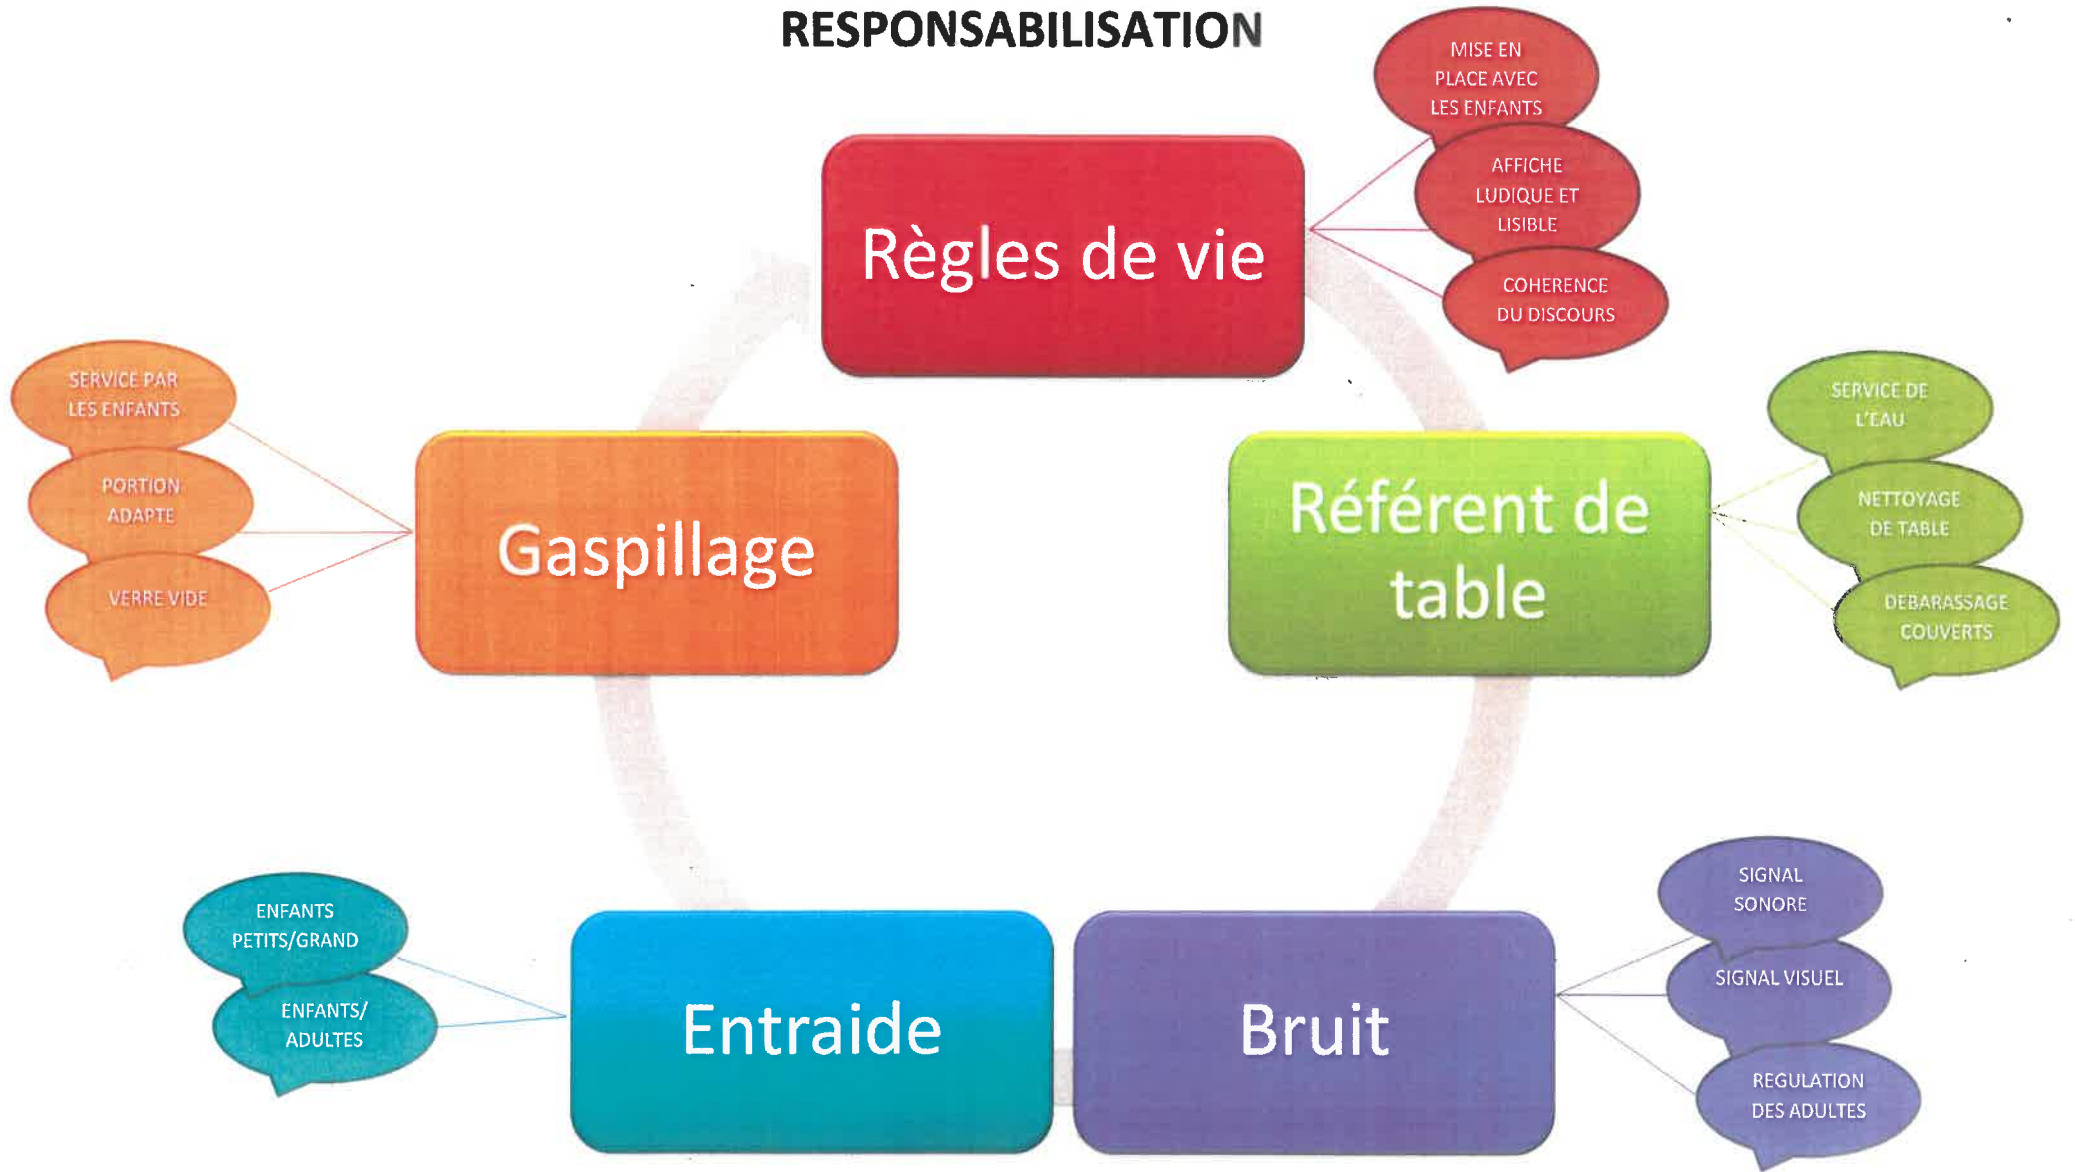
RESPONSABILISATION

Règles de vie

MISE EN PLACE AVEC LES ENFANTS

AFFICHE LUDIQUE ET LISIBLE

COHERENCE DU DISCOURS

Référent de table

SERVICE DE L'EAU

NETTOYAGE DE TABLE

DEBARASSAGE COUVERTS

Bruit

SIGNAL SONORE

SIGNAL VISUEL

REGULATION DES ADULTES

Entraide

ENFANTS PETITS/GRAND

ENFANTS/ ADULTES

Gaspillage

SERVICE PAR LES ENFANTS

PORTION ADAPTE

VERRE VIDE